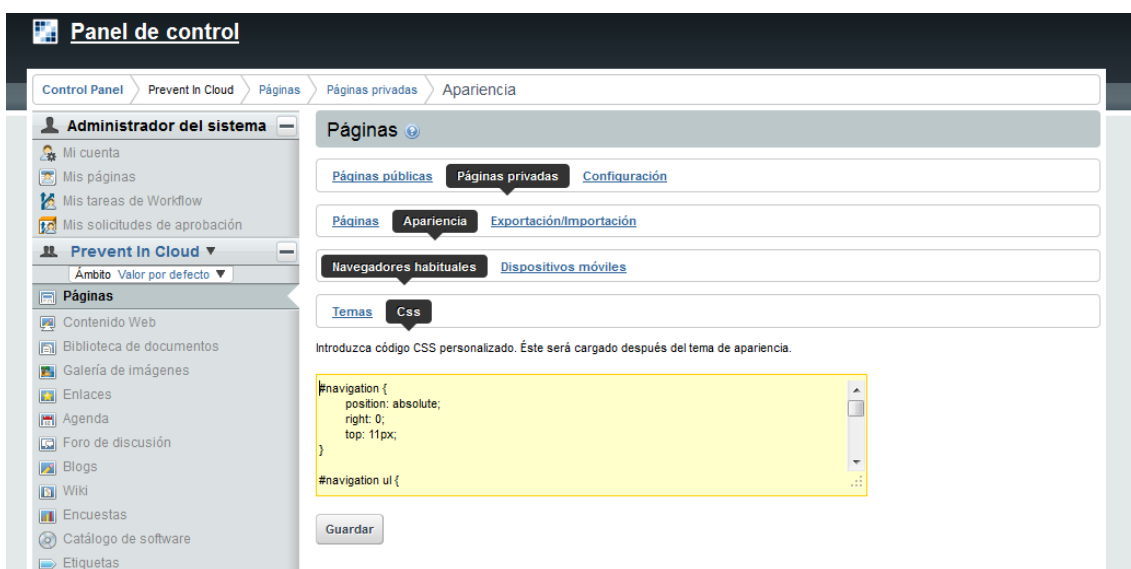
Panel de control

Control Panel
Prevent In Cloud
Páginas
Páginas privadas
Apariencia

Administrador del sistema
Mi cuenta
Mis páginas
Mis tareas de Workflow
Mis solicitudes de aprobación
Prevent In Cloud ▼
Ámbito Valor por defecto ▼
Páginas
Contenido Web
Biblioteca de documentos
Galería de imágenes
Enlaces
Agenda
Foro de discusión
Blogs
Wiki
Encuestas
Catálogo de software
Etiquetas

Páginas

Páginas públicas
Páginas privadas
Configuración

Páginas
Apariencia
Exportación/Importación

Navegadores habituales
Dispositivos móviles

Temas
Css

Introduzca código CSS personalizado. Éste será cargado después del tema de apariencia.

#navigation {
position: absolute;
right: 0;
top: 11px;
}

#navigation ul {

Guardar